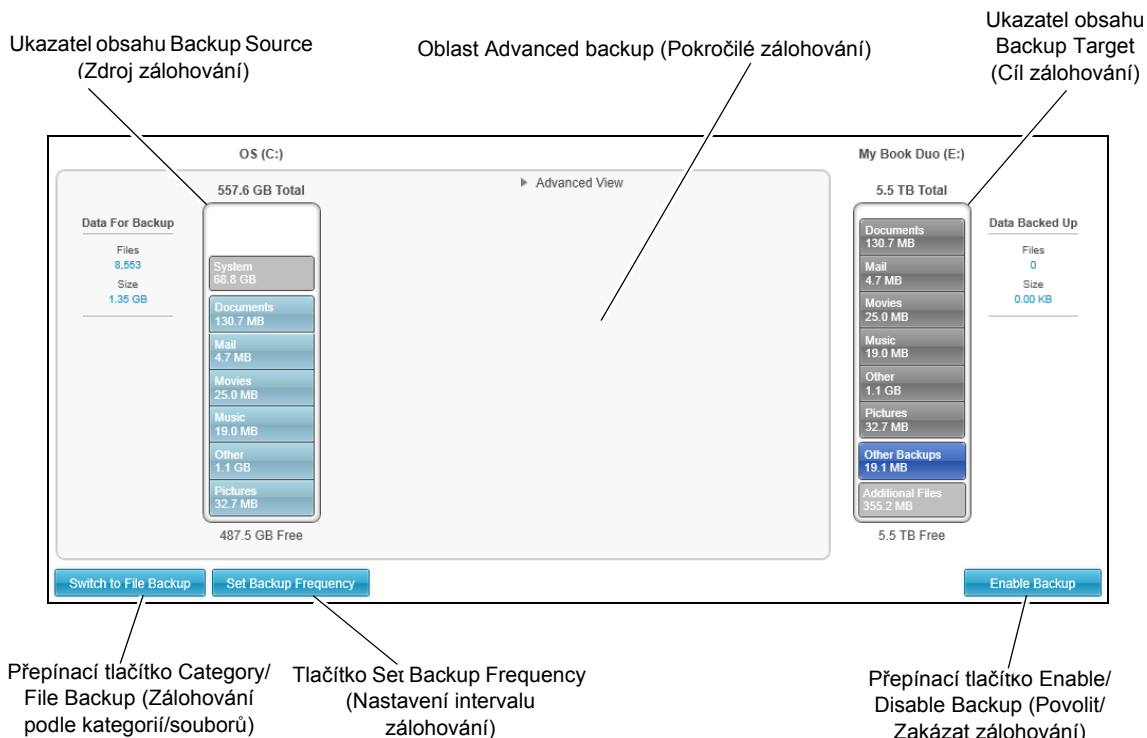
Ukazatel obsahu Backup Source (Zdroj zálohování)

Oblast Advanced backup (Pokročilé zálohování)

Ukazatel obsahu Backup Target (Cíl zálohování)

OS (C:)

557.6 GB Total

Advanced View

Data For Backup

Files
8,553
Size
1.35 GB

System
68.8 GB

Documents
130.7 MB

Mail
4.7 MB

Movies
25.0 MB

Music
19.0 MB

Other
1.1 GB

Pictures
32.7 MB

487.5 GB Free

My Book Duo (E:)

5.5 TB Total

Documents
130.7 MB

Mail
4.7 MB

Movies
25.0 MB

Music
19.0 MB

Other
1.1 GB

Pictures
32.7 MB

Other Backups
19.1 MB

Additional Files
355.2 MB

5.5 TB Free

Data Backed Up

Files
0
Size
0.00 KB

Switch to File Backup

Set Backup Frequency

Enable Backup

Přepínací tlačítko Category/ File Backup (Zálohování podle kategorií/souborů)

Tlačítko Set Backup Frequency (Nastavení intervalu zálohování)

Přepínací tlačítko Enable/ Disable Backup (Povolit/ Zakázat zálohování)